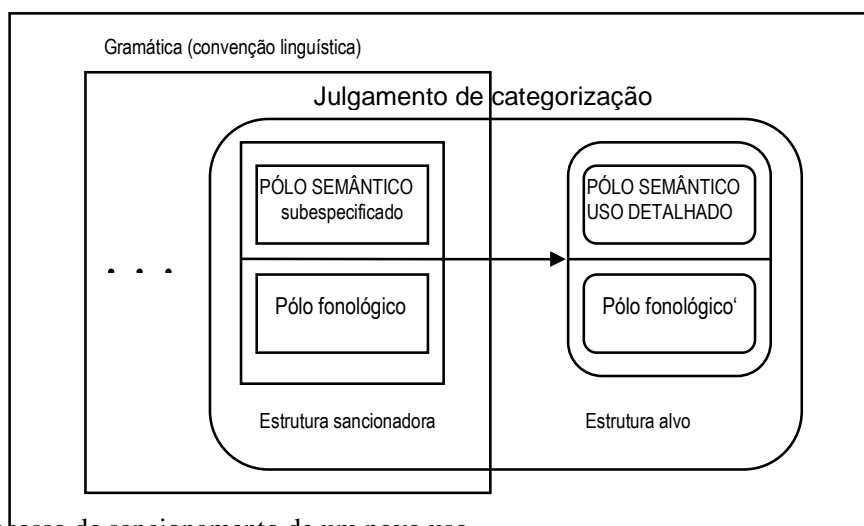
Gramática (convenção linguística)

Julgamento de categorização

PÓLO SEMÂNTICO subespecificado

Pólo fonológico

Estrutura sancionadora

PÓLO SEMÂNTICO USO DETALHADO

Pólo fonológico'

Estrutura alvo

. . .

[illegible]cesso de sancionamento de um novo uso